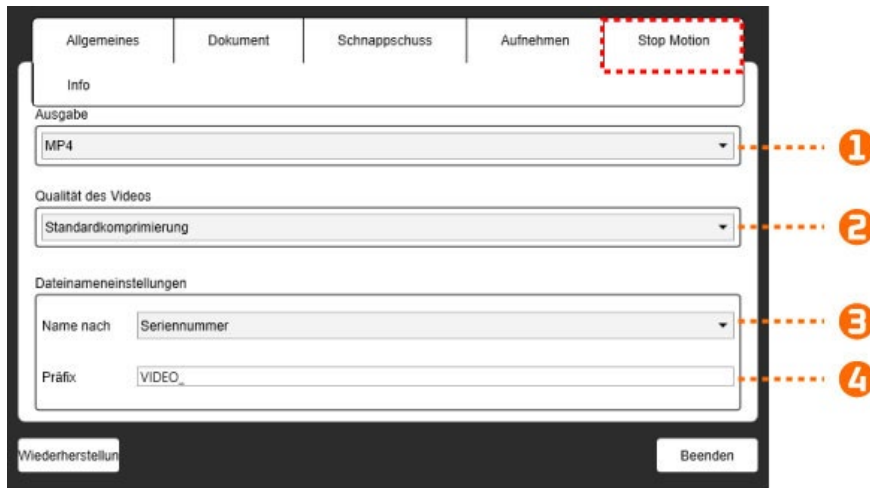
Allgemeines | Dokument | Schnappschuss | Aufnehmen | Stop Motion

Info

Ausgabe

MP4

Qualität des Videos

Standardkomprimierung

Dateinameneinstellungen

Name nach Seriennummer

Präfix VIDEO_

1
2
3
4

Wiederherstellun

Beenden